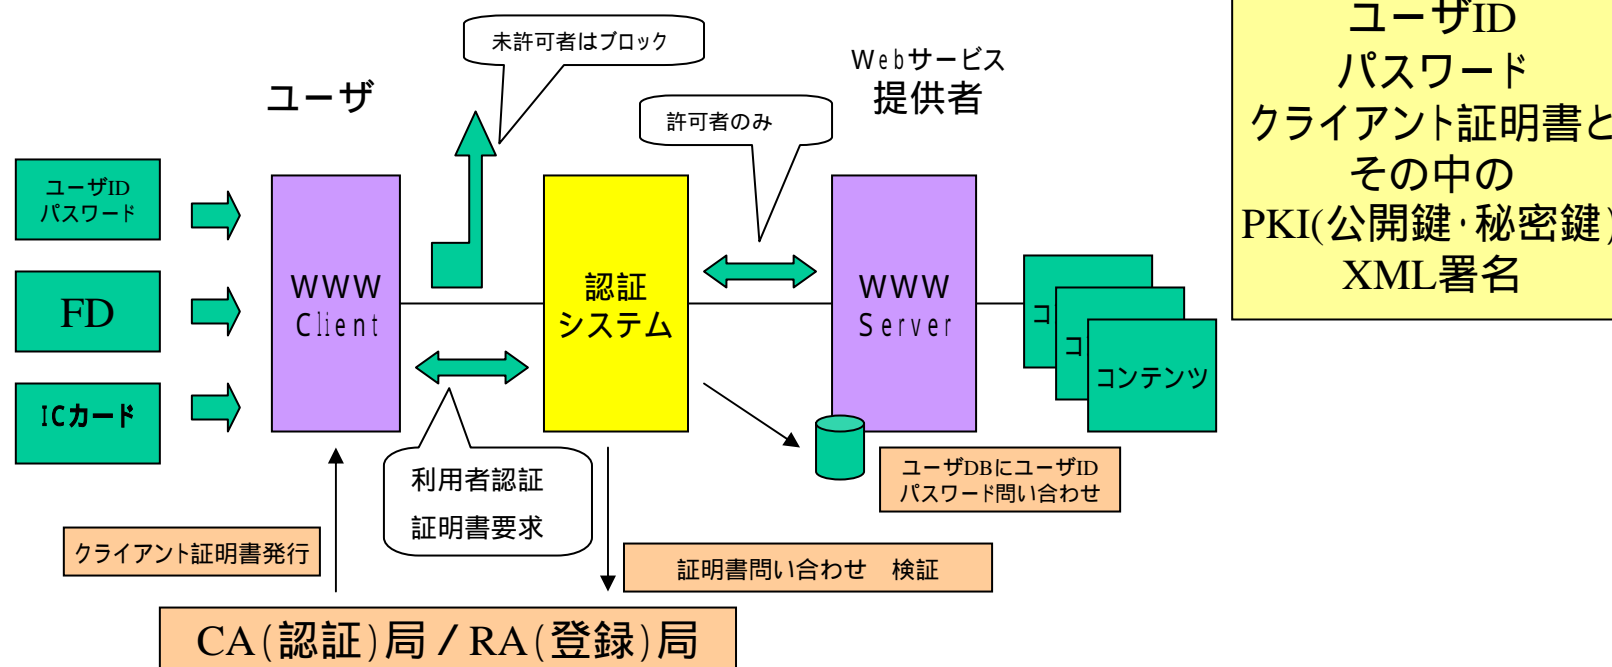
未許可者はブロック

Webサービス
提供者

ユーザ

許可者のみ

ユーザID
パスワード
クライアント証明書と
その中の
PKI(公開鍵･秘密鍵
XML署名

ユーザID
パスワード

FD

ICカード

WWW
Client

認証
システム

WWW
Server

コ
コ
コンテンツ

ユーザDBにユーザID
パスワード問い合わせ

利用者認証
証明書要求

クライアント証明書発行

証明書問い合わせ　検証

CA(認証)局／RA(登録)局